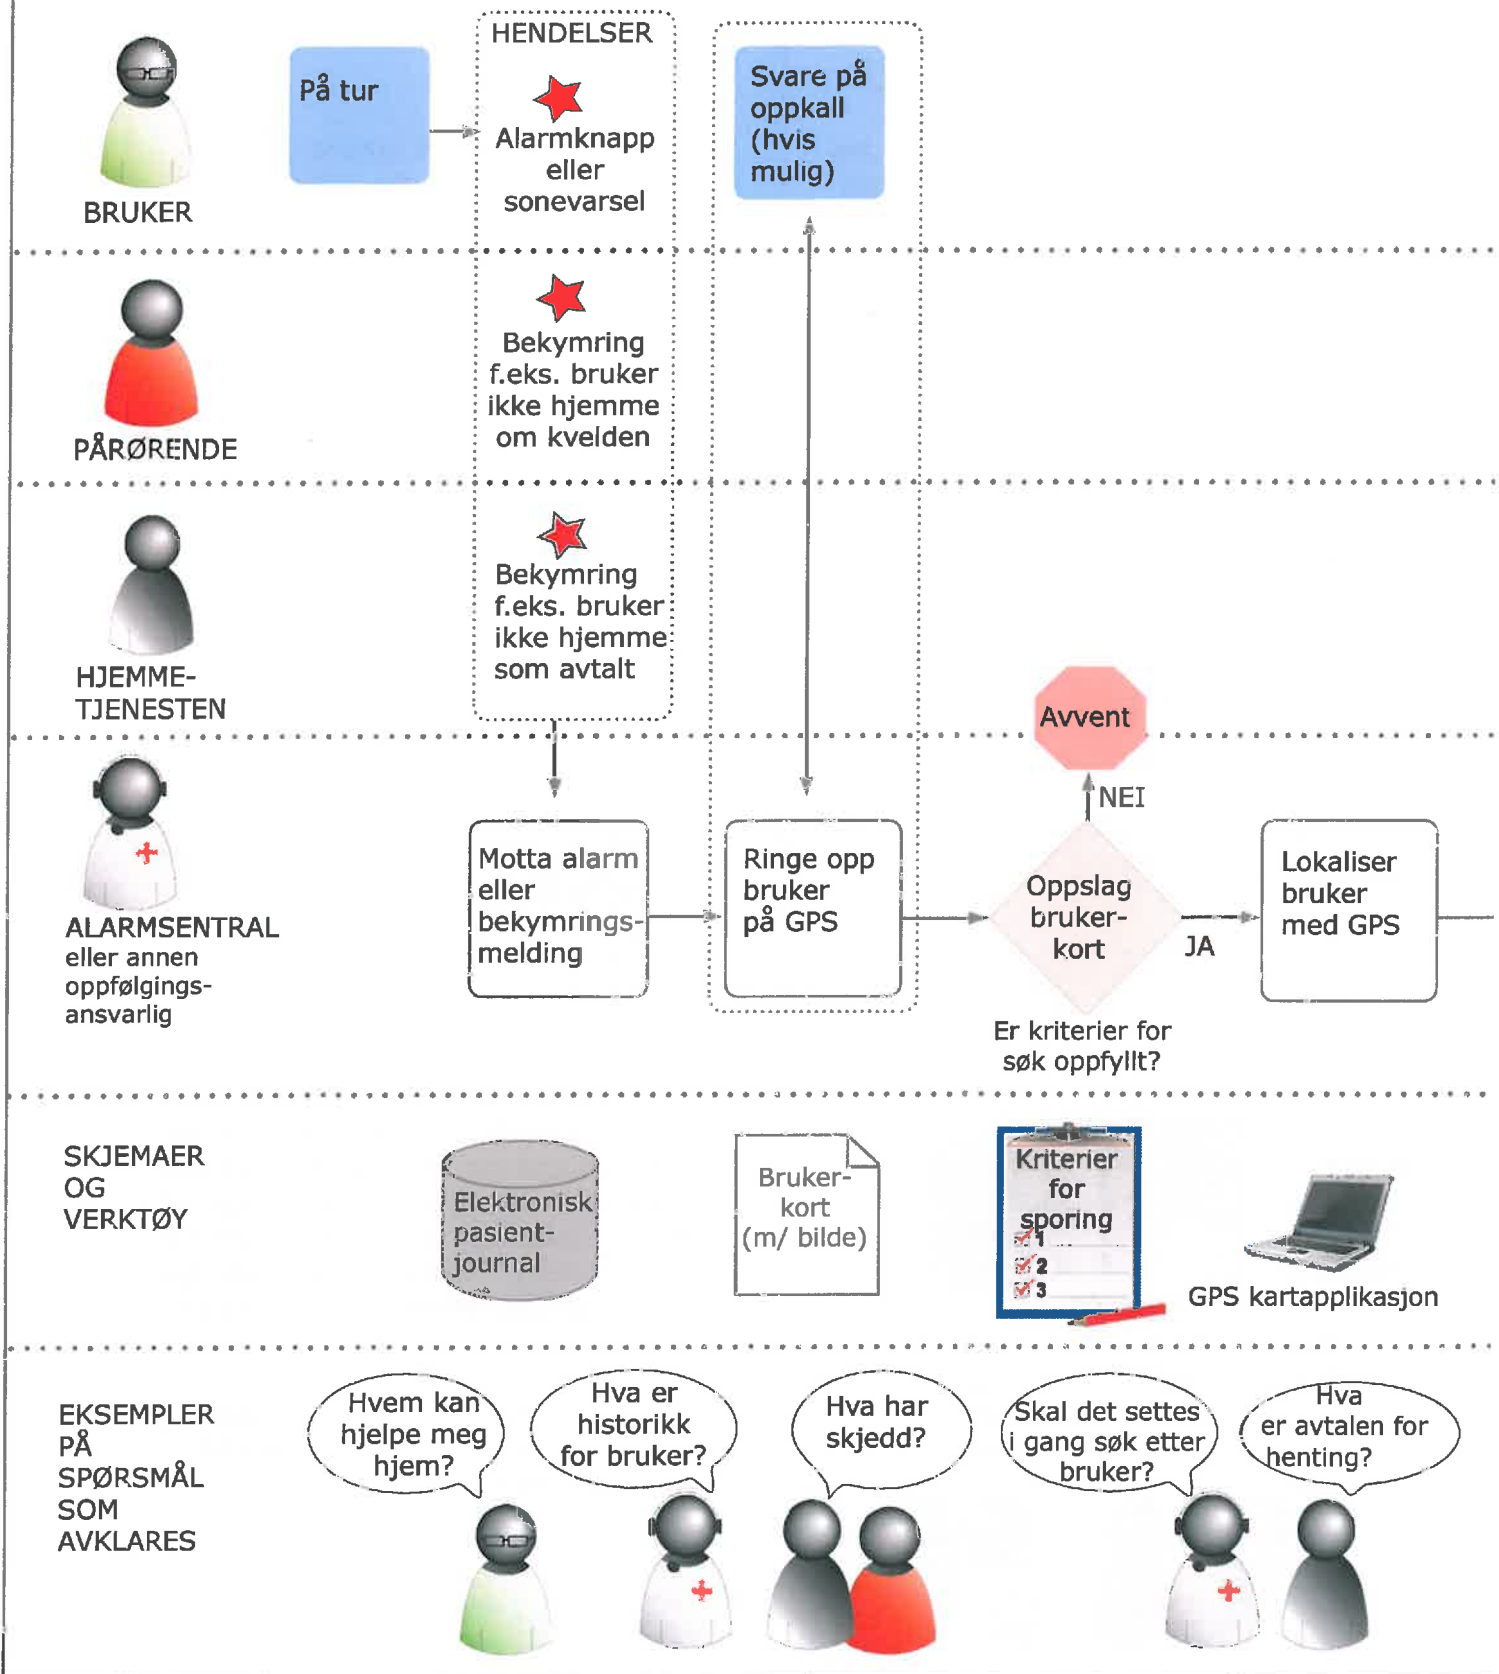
BRUKER

På tur

HENDELSER

Alarmknapp eller sonevarsel

Svare på oppkall (hvis mulig)

PÅRØRENDE

Bekymring f.eks. bruker ikke hjemme om kvelden

HJEMME-TJENESTEN

Bekymring f.eks. bruker ikke hjemme som avtalt

Avvent

NEI

ALARMSENTRAL eller annen oppfølgings-ansvarlig

Motta alarm eller bekymrings-melding

Ringe opp bruker på GPS

Oppslag bruker-kort

JA

Lokaliser bruker med GPS

Er kriterier for søk oppfyllt?

SKJEMAER OG VERKTØY

Elektronisk pasient-journal

Bruker-kort (m/ bilde)

Kriterier for sporing
1
2
3

GPS kartapplikasjon

EKSEMPLER PÅ SPØRSMÅL SOM AVKLARES

Hvem kan hjelpe meg hjem?

Hva er historikk for bruker?

Hva har skjedd?

Skal det settes i gang søk etter bruker?

Hva er avtalen for henting?